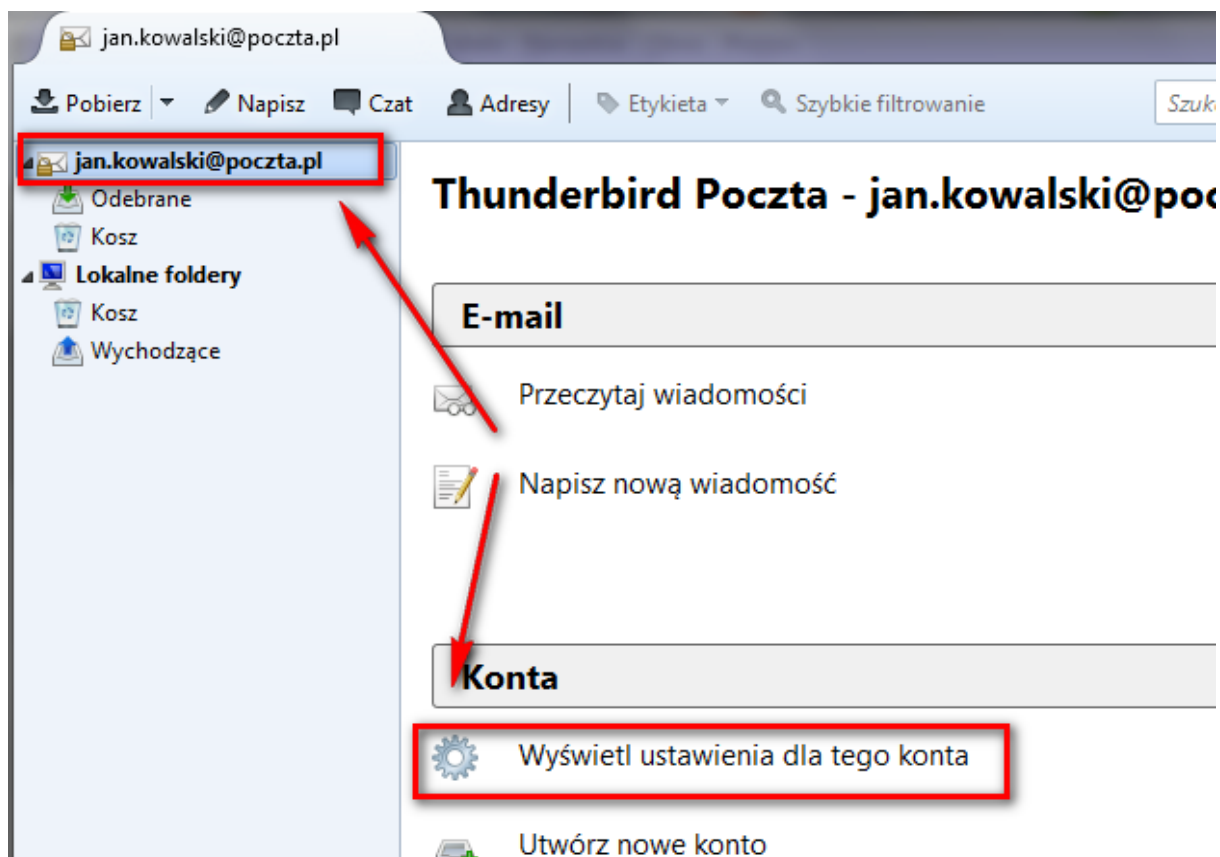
jan.kowalski@poczta.pl

Pobierz Napisz Czat Adresy Etykieta Szybkie filtrowanie Szuk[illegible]

jan.kowalski@poczta.pl
Odebrane
Kosz
Lokalne foldery
Kosz
Wychodzące

Thunderbird Poczta - jan.kowalski@poc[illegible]

E-mail

Przeczytaj wiadomości

Napisz nową wiadomość

Konta

Wyświetl ustawienia dla tego konta

Utwórz nowe konto